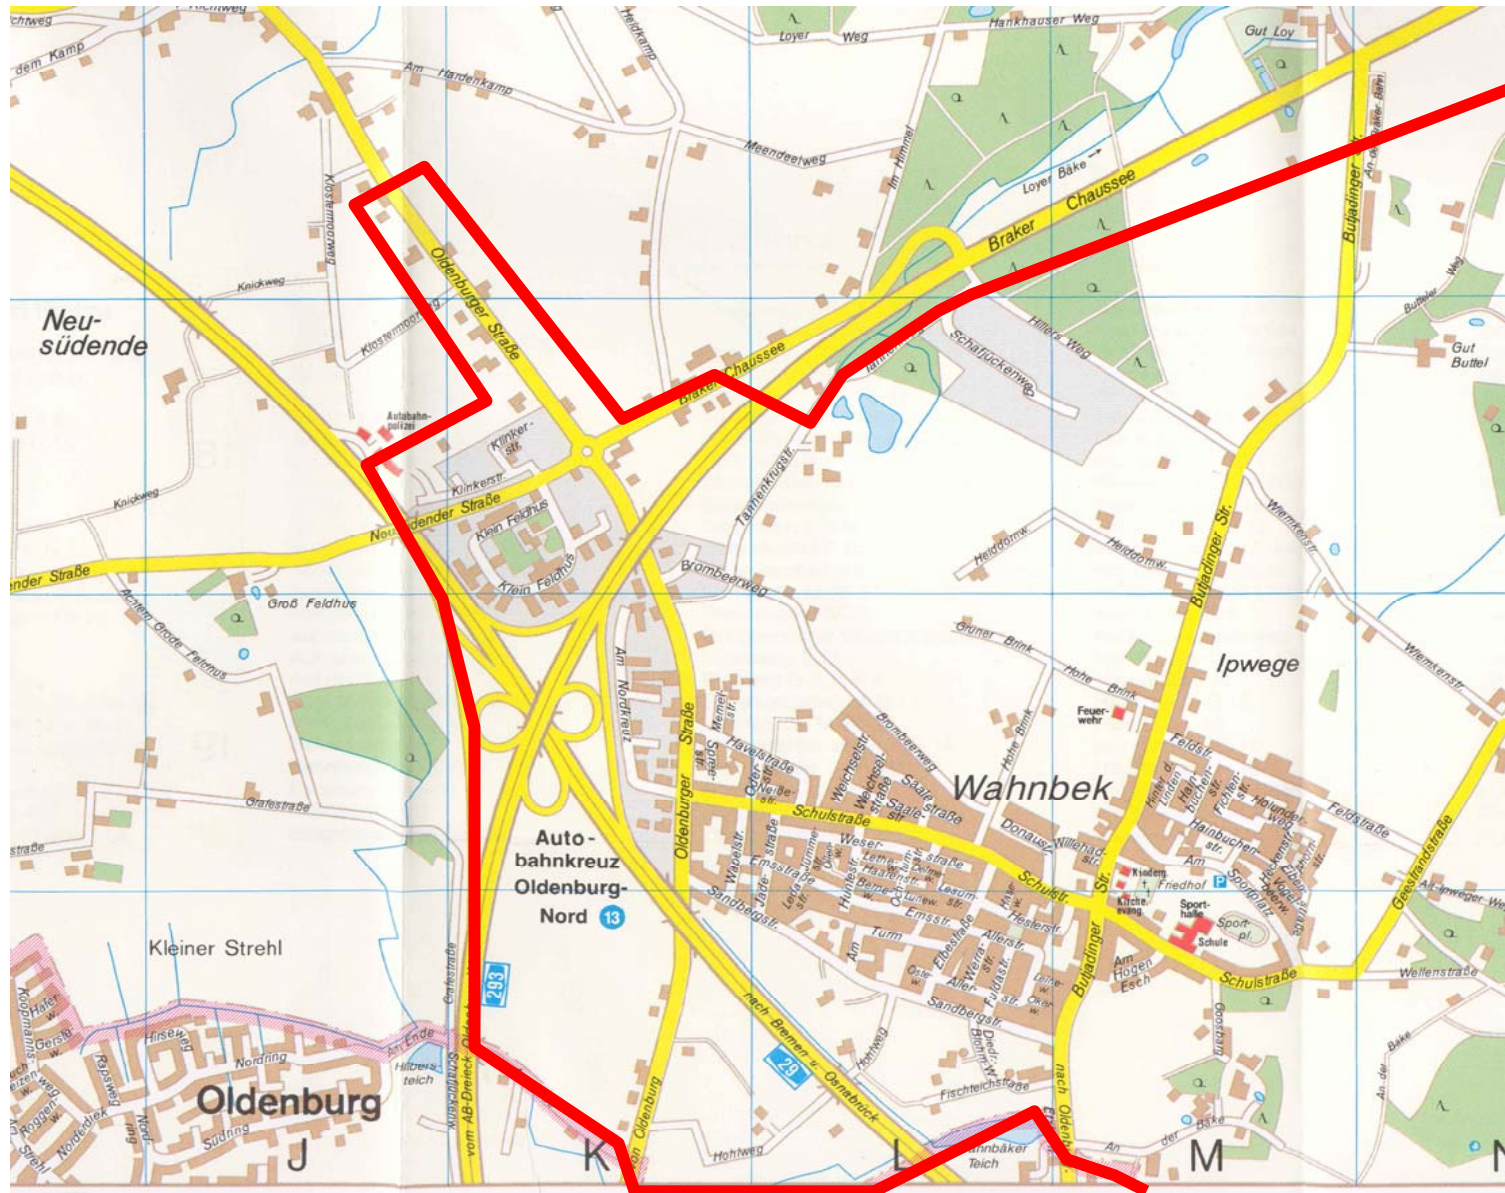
chweg
Richtweg
dem Kamp
Am Hardenkamp
Heidkamp
Loyer Weg
Hankhauser Weg
Gut Loy
Meendeelweg
Im Himmel
Loyer Bäke
Braker Chaussee
Buljadinger Str.
An der Braker Bahn
Klostermoorweg
Knickweg
Neu-
südende
Klostermoorweg
Oldenburger Straße
Braker Chaussee
Schafjückenweg
Hillers Weg
Butteler Weg
Gut
Buttel
Autobahn-
polizei
Klinker-
str.
Klinkerstr.
Knickweg
Neusüdender Straße
Klein Feldhus
Klein Feldhus
Tannenkrugstr.
Heiddornw.
Heiddornw.
Butjadinger Str.
Wiemkenstr.
ender Straße
Achterm Grode Fehrnweg
Groß Feldhus
Brombeerweg
Gruner Brink
Hohe Brink
Ipwege
Wiemkenstr.
Am Nordkreuz
Oldenburger Straße
Memel-
str.
Spree-
str.
Havelstraße
Oder-
str.
Neiße-
str.
Brombeerweg
Weichselstr.
Weichsel-
straße
Saale-
straße
Saale-
str.
Feuer-
wehr
Hohe Brink
Wahnbek
Feldstr.
Hinter d. Linden
Hain-
buchen-
str.
Fichten-
str.
Holunder-
weg
Feldstraße
Grafestraße
Schulstraße
Donaustr.
Willehadstr.
Hainbuchen-
str.
straße
Auto-
bahnkreuz
Oldenburg-
Nord
13
Wapelstr.
Jade-
straße
Emsstraße
Weser-
Leda-
Hunte-
str.
Lesum-
str.
Emsstr.
Schulstr.
Hesterstr.
Am
Friedhof
Sportplatz
Kindergarten
Kirche
evang.
Sport-
halle
Schule
Sport-
pl.
Geestrandstraße
Alt-Ipweger Weg
Kleiner Strehl
Sandbergstr.
Turm
Elbestraße
Allerstr.
Werra-
str.
Fulda-
str.
Am
Hogen
Esch
Schulstraße
Wellenstraße
Koopmanns-
Hafer-
w.
Gersten-
w.
Hirseweg
Nordring
An Ende
Grafestraße
293
Oste-
w.
Aller-
Sandbergstr.
Oker-
w.
Dedi-
Blohm-W.
Ostestraße
Rapsweg
Oldenburg
Roggen-
w.
Norddeich
Südring
Strehl
Hilbers-
teich
vom AB-Dreieck Oldenburg
29
nach Bremen u. Osnabrück
Hohweg
Fischteichstraße
Hohlweg
nach Oldenburg
Wahnbäker
Teich
An der Bäke
An der Bäke
J
K
L
M
N